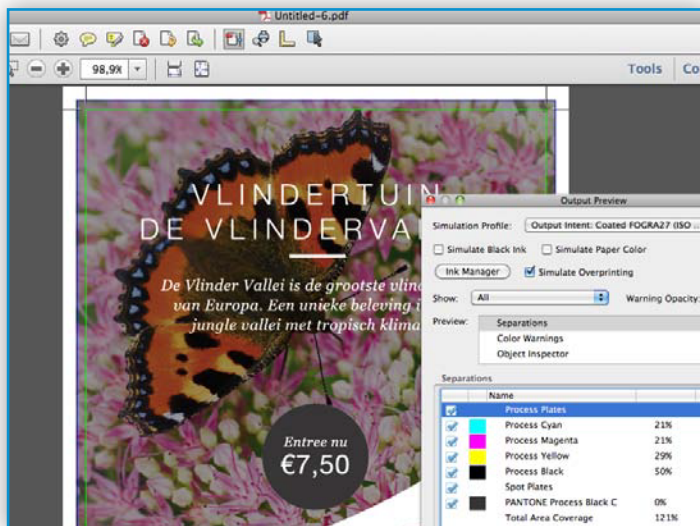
Untitled-6.pdf

98,9%

Tools Co

VLINDERTUIN
DE VLINDERVA

De Vlinder Vallei is de grootste vlin
van Europa. Een unieke beleving i
jungle vallei met tropisch klima

Entree nu
€7,50

Output Preview

Simulation Profile: Output Intent: Coated FOGRA27 (ISO ...

Simulate Black Ink
Simulate Paper Color

Ink Manager
Simulate Overprinting

Show: All
Warning Opacity:

Preview: Separations
Color Warnings
Object Inspector

Separations

| | Name | |
|---|---|---|
| | Process Plates | |
| | Process Cyan | 21% |
| | Process Magenta | 21% |
| | Process Yellow | 29% |
| | Process Black | 50% |
| | Spot Plates | |
| | PANTONE Process Black C | 0% |
| | Total Area Coverage | 121% |